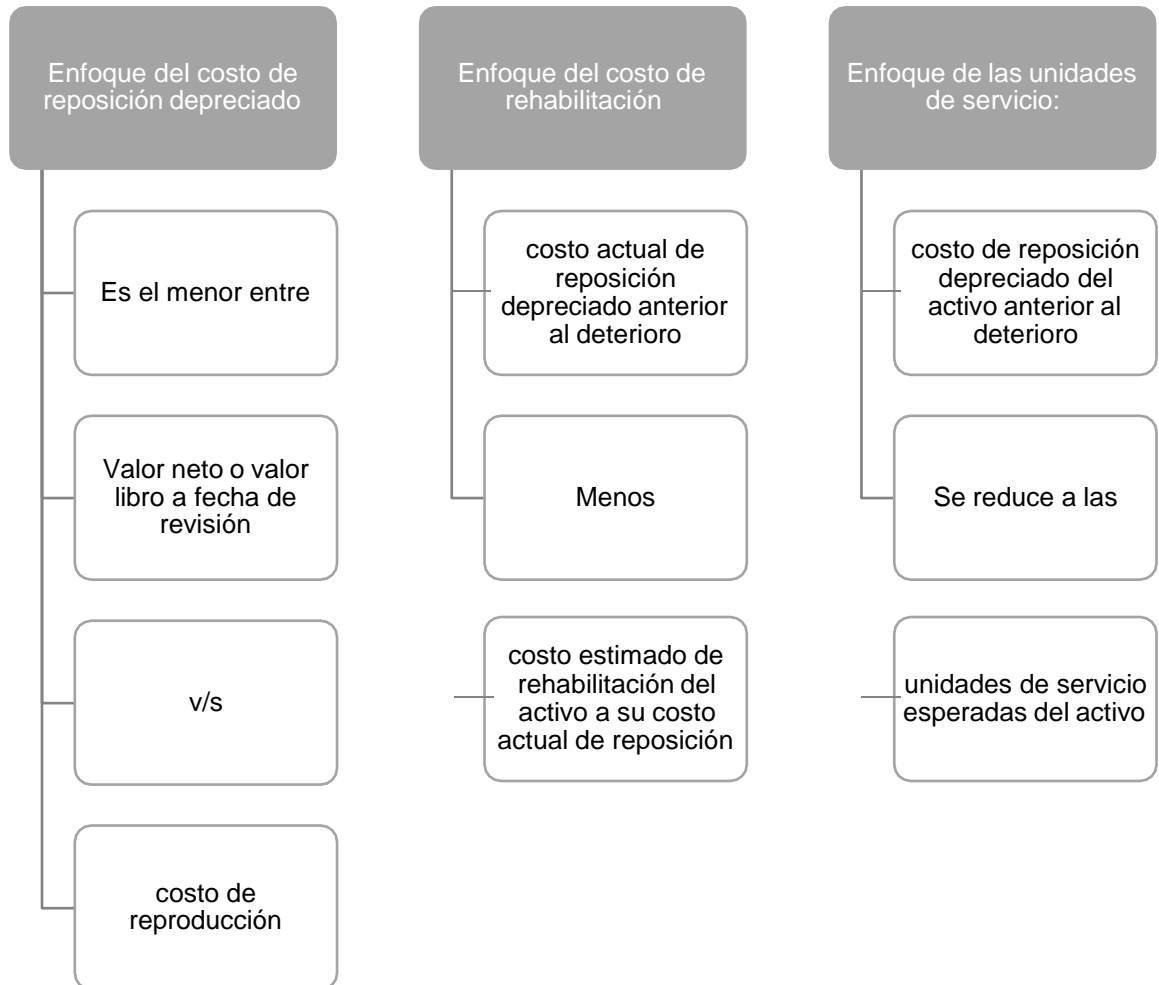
Enfoque del costo de reposición depreciado

Es el menor entre

Valor neto o valor libro a fecha de revisión

v/s

costo de reproducción

Enfoque del costo de rehabilitación

costo actual de reposición depreciado anterior al deterioro

Menos

costo estimado de rehabilitación del activo a su costo actual de reposición

Enfoque de las unidades de servicio:

costo de reposición depreciado del activo anterior al deterioro

Se reduce a las

unidades de servicio esperadas del activo